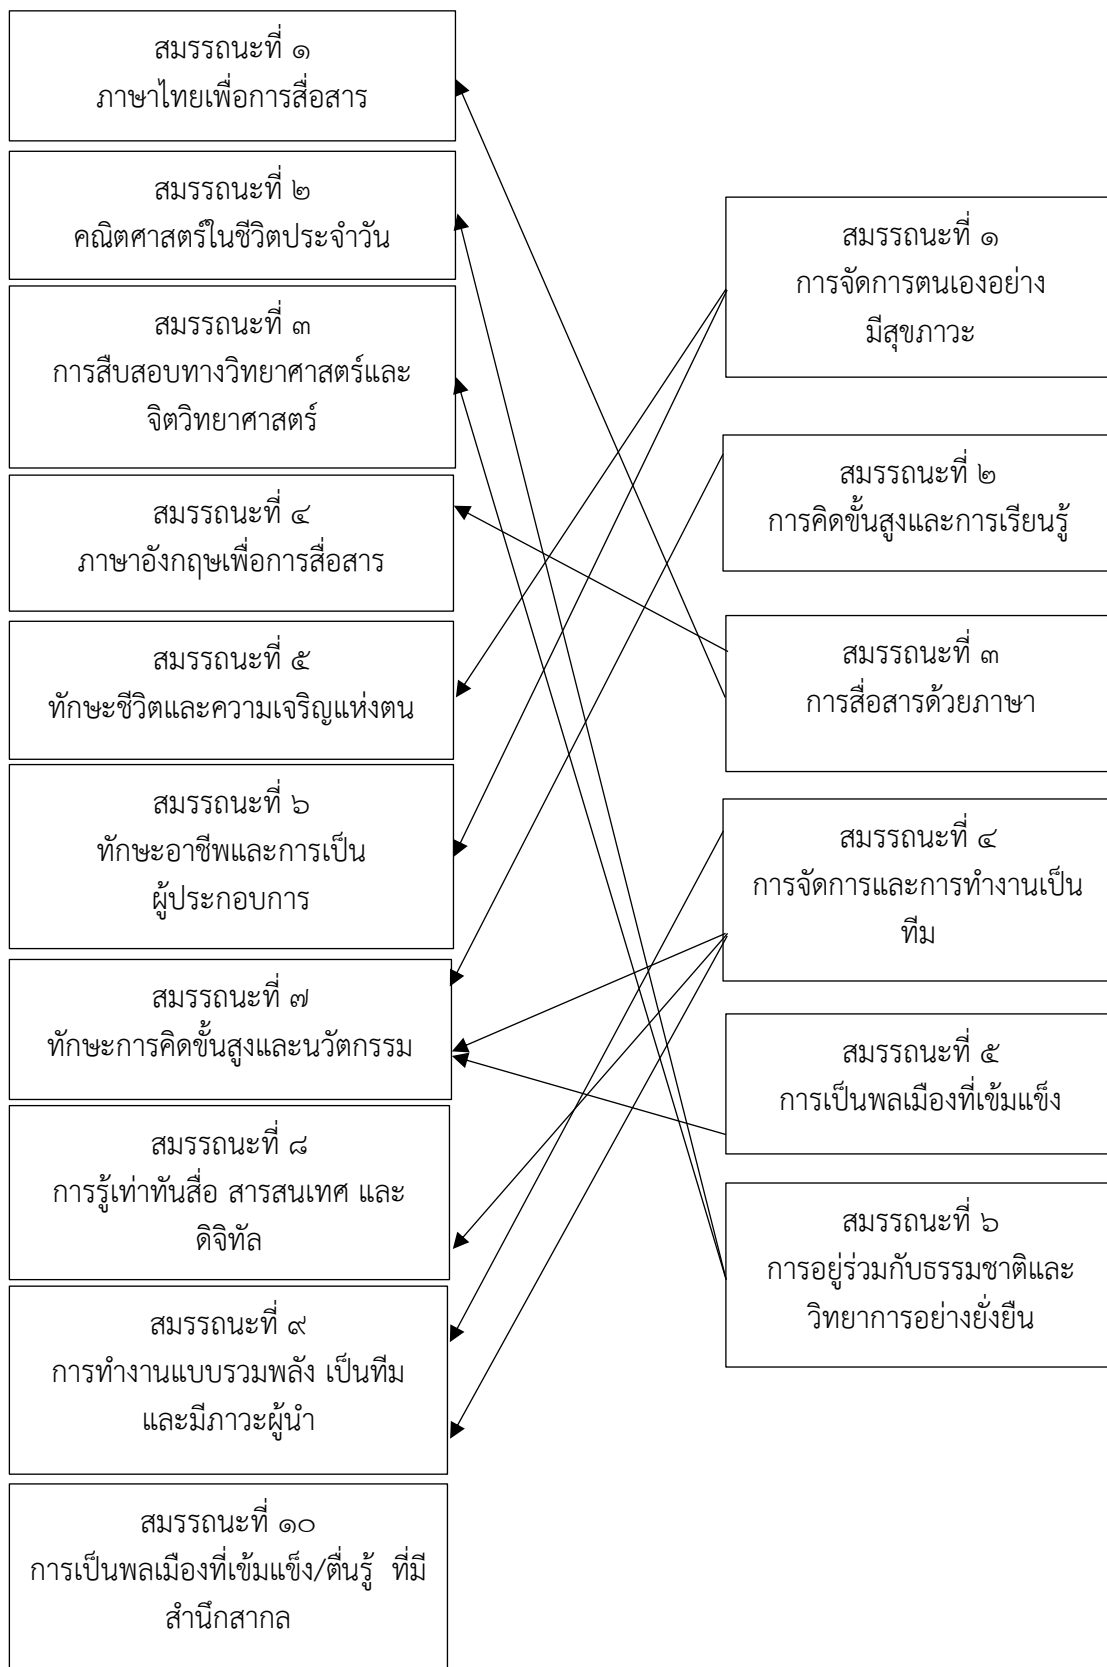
สมรรถนะที่ ๑
ภาษาไทยเพื่อการสื่อสาร

สมรรถนะที่ ๒
คณิตศาสตร์ในชีวิตประจำวัน

สมรรถนะที่ ๓
การสืบสอบทางวิทยาศาสตร์และจิตวิทยาศาสตร์

สมรรถนะที่ ๔
ภาษาอังกฤษเพื่อการสื่อสาร

สมรรถนะที่ ๕
ทักษะชีวิตและความเจริญแห่งตน

สมรรถนะที่ ๖
ทักษะอาชีพและการเป็นผู้ประกอบการ

สมรรถนะที่ ๗
ทักษะการคิดขั้นสูงและนวัตกรรม

สมรรถนะที่ ๘
การรู้เท่าทันสื่อ สารสนเทศ และดิจิทัล

สมรรถนะที่ ๙
การทำงานแบบรวมพลัง เป็นทีม และมีภาวะผู้นำ

สมรรถนะที่ ๑๐
การเป็นพลเมืองที่เข้มแข็ง/ตื่นรู้ ที่มีสำนึกสากล

สมรรถนะที่ ๑
การจัดการตนเองอย่างมีสุขภาวะ

สมรรถนะที่ ๒
การคิดขั้นสูงและการเรียนรู้

สมรรถนะที่ ๓
การสื่อสารด้วยภาษา

สมรรถนะที่ ๔
การจัดการและการทำงานเป็นทีม

สมรรถนะที่ ๕
การเป็นพลเมืองที่เข้มแข็ง

สมรรถนะที่ ๖
การอยู่ร่วมกับธรรมชาติและวิทยาการอย่างยั่งยืน